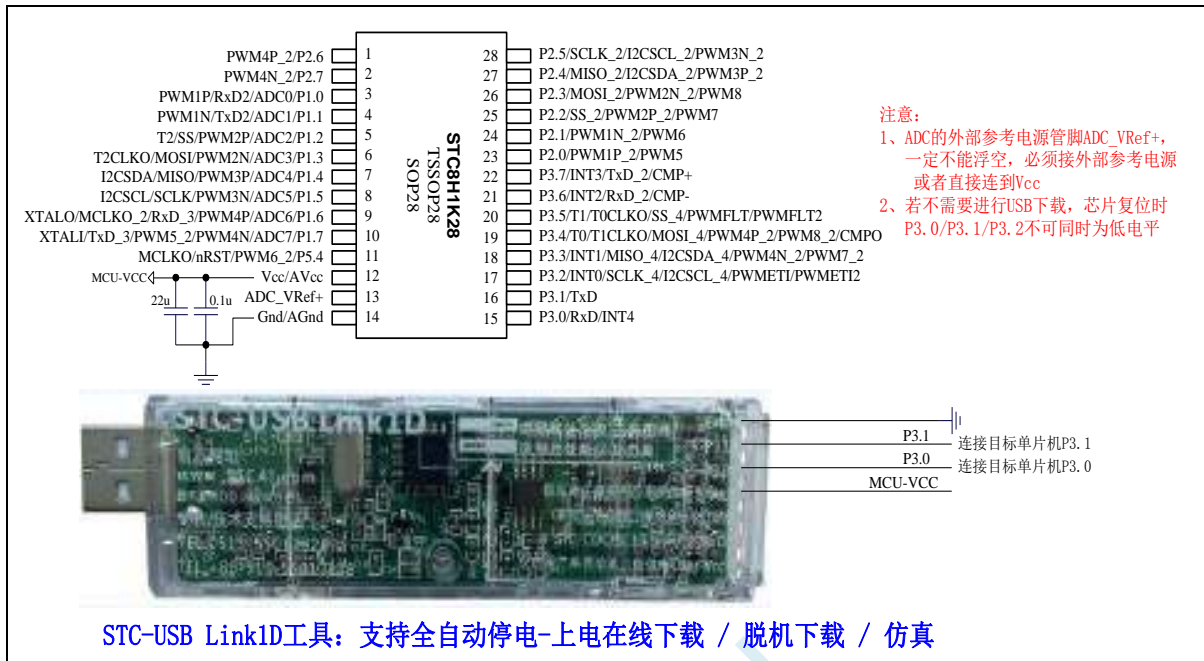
STC8H1K28
TSSOP28
SOP28

PWM4P_2/P2.6 1
PWM4N_2/P2.7 2
PWM1P/RxD2/ADC0/P1.0 3
PWM1N/TxD2/ADC1/P1.1 4
T2/SS/PWM2P/ADC2/P1.2 5
T2CLKO/MOSI/PWM2N/ADC3/P1.3 6
I2CSDA/MISO/PWM3P/ADC4/P1.4 7
I2CSCL/SCLK/PWM3N/ADC5/P1.5 8
XTALO/MCLKO_2/RxD_3/PWM4P/ADC6/P1.6 9
XTALI/TxD_3/PWM5_2/PWM4N/ADC7/P1.7 10
MCLKO/nRST/PWM6_2/P5.4 11
MCU-VCC Vcc/AVcc 12
22u 0.1u ADC_VRef+ 13
Gnd/AGnd 14

28 P2.5/SCLK_2/I2CSCL_2/PWM3N_2
27 P2.4/MISO_2/I2CSDA_2/PWM3P_2
26 P2.3/MOSI_2/PWM2N_2/PWM8
25 P2.2/SS_2/PWM2P_2/PWM7
24 P2.1/PWM1N_2/PWM6
23 P2.0/PWM1P_2/PWM5
22 P3.7/INT3/TxD_2/CMP+
21 P3.6/INT2/RxD_2/CMP-
20 P3.5/T1/T0CLKO/SS_4/PWMFLT/PWMFLT2
19 P3.4/T0/T1CLKO/MOSI_4/PWM4P_2/PWM8_2/CMPO
18 P3.3/INT1/MISO_4/I2CSDA_4/PWM4N_2/PWM7_2
17 P3.2/INT0/SCLK_4/I2CSCL_4/PWMETI/PWMETI2
16 P3.1/TxD
15 P3.0/RxD/INT4

注意：
1、ADC的外部参考电源管脚ADC_VRef+，一定不能浮空，必须接外部参考电源或者直接连到Vcc
2、若不需要进行USB下载，芯片复位时P3.0/P3.1/P3.2不可同时为低电平

STC-USB Link1D

P3.1 连接目标单片机P3.1
P3.0 连接目标单片机P3.0
MCU-VCC

STC-USB Link1D工具：支持全自动停电-上电在线下载 / 脱机下载 / 仿真